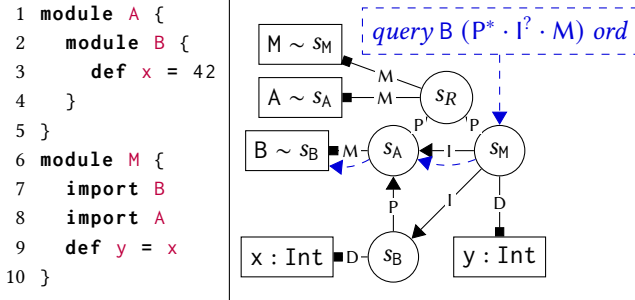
1 module A {
2   module B {
3     def x = 42
4   }
5 }
6 module M {
7   import B
8   import A
9   def y = x
10 }

$M \sim s_M$
$A \sim s_A$
$B \sim s_B$
$x : Int$
$y : Int$

query B $(P^* \cdot I^? \cdot M)$ ord

$s_R$
$s_A$
$s_M$
$s_B$

M
M
P
P
M
I
P
I
D
D